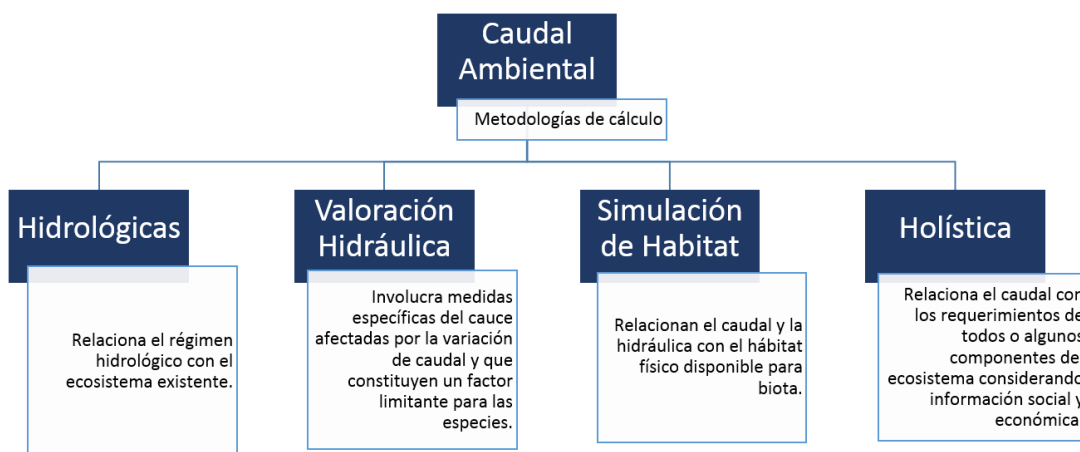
Caudal Ambiental

Metodologías de cálculo

Hidrológicas

Relaciona el régimen hidrológico con el ecosistema existente.

Valoración Hidráulica

Involucra medidas específicas del cauce afectadas por la variación de caudal y que constituyen un factor limitante para las especies.

Simulación de Habitat

Relacionan el caudal y la hidráulica con el hábitat físico disponible para biota.

Holística

Relaciona el caudal con los requerimientos de todos o algunos componentes del ecosistema considerando información social y económica